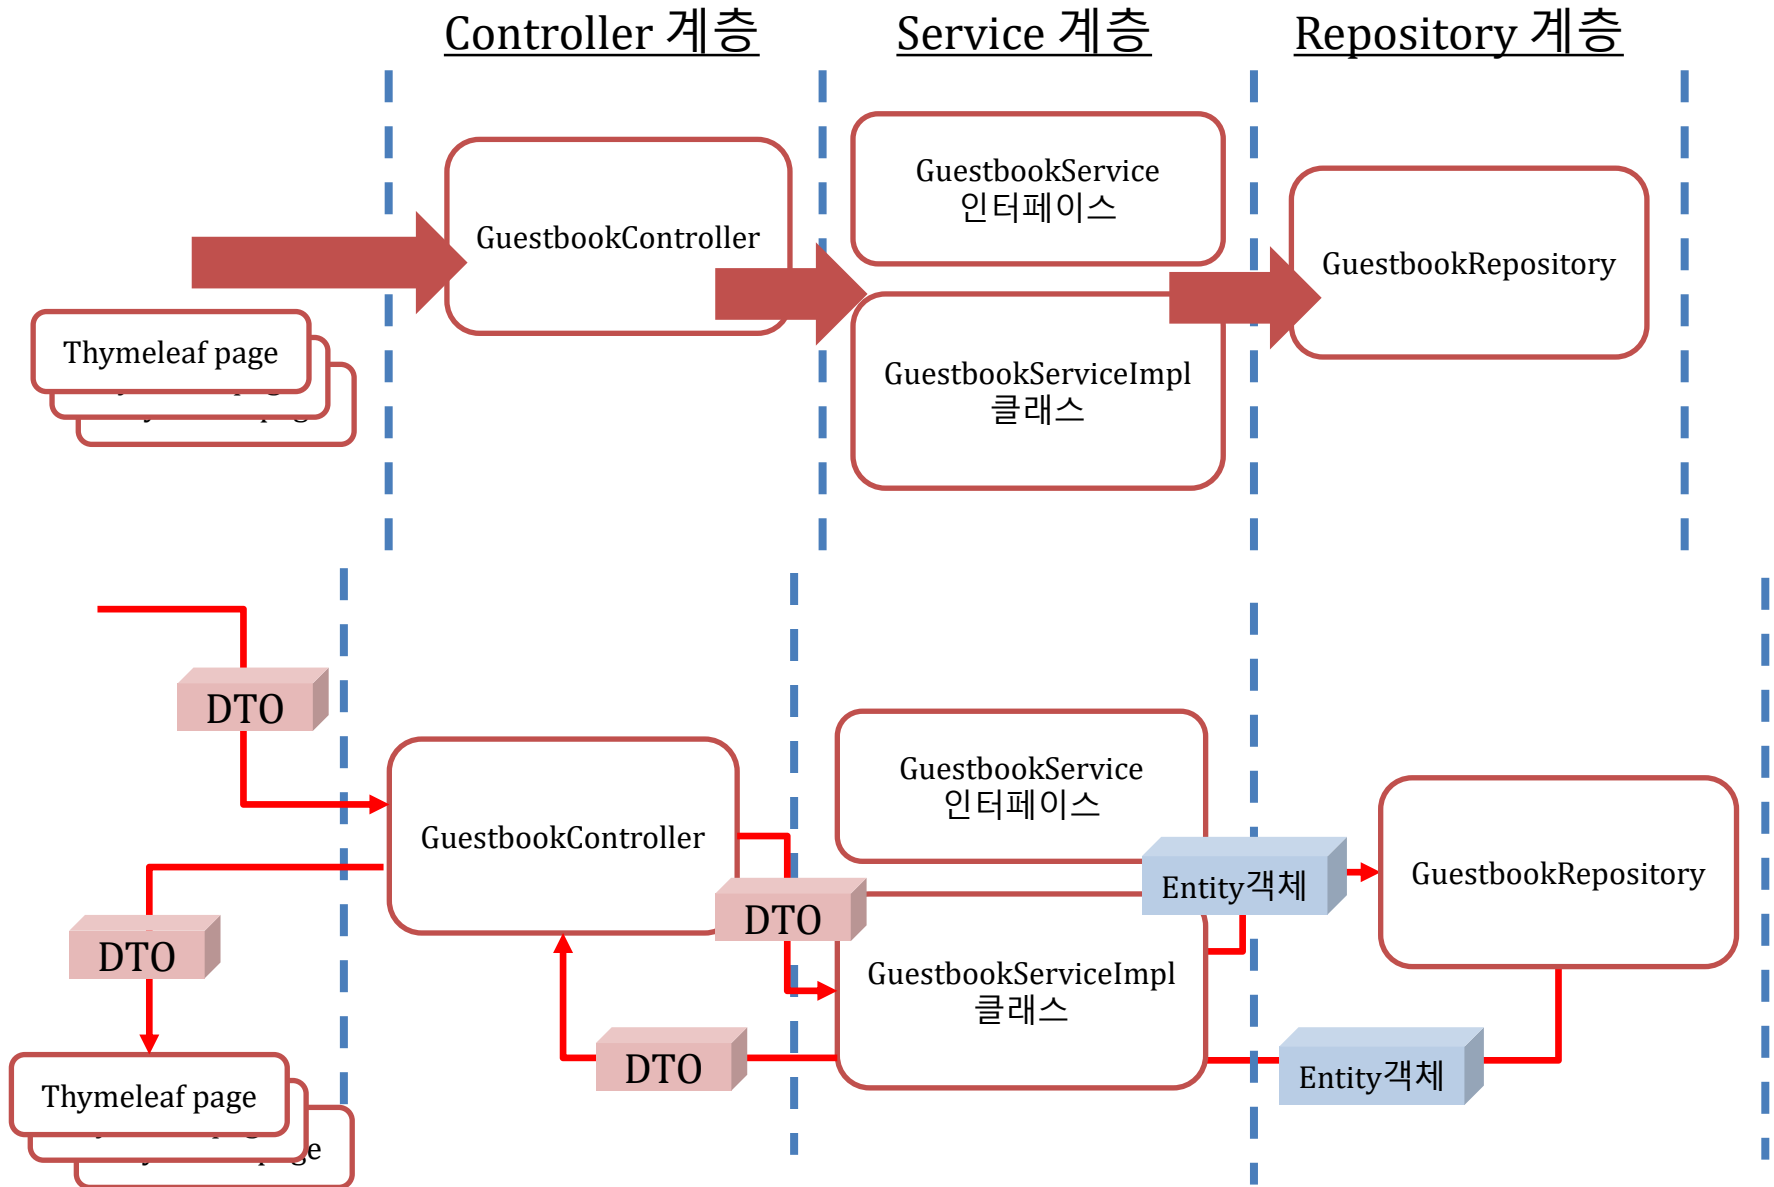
Controller 계층

Service 계층

Repository 계층

GuestbookController

GuestbookService
인터페이스

GuestbookServiceImpl
클래스

GuestbookRepository

Thymeleaf page

DTO

GuestbookController

GuestbookService
인터페이스

Entity객체

GuestbookRepository

DTO

DTO

GuestbookServiceImpl
클래스

DTO

Entity객체

Thymeleaf page